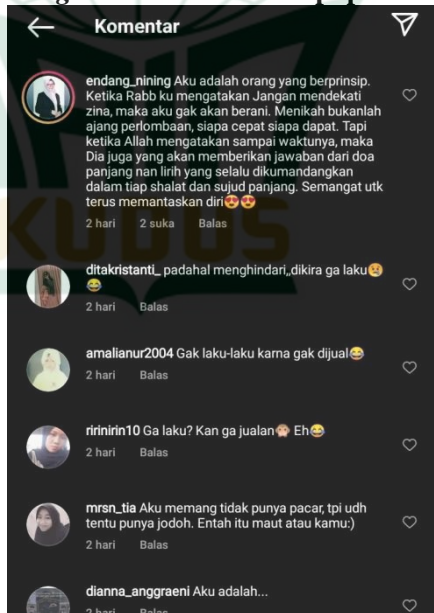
Komentar

endang_nining Aku adalah orang yang berprinsip. Ketika Rabb ku mengatakan Jangan mendekati zina, maka aku gak akan berani. Menikah bukanlah ajang perlombaan, siapa cepat siapa dapat. Tapi ketika Allah mengatakan sampai waktunya, maka Dia juga yang akan memberikan jawaban dari doa panjang nan lirih yang selalu dikumandangkan dalam tiap shalat dan sujud panjang. Semangat utk terus memantaskan diri😍😍
2 hari 2 suka Balas

ditakristanti_ padahal menghindari,,dikira ga laku😢😂
2 hari Balas

amalianur2004 Gak laku-laku karna gak dijual😂
2 hari Balas

ririnirin10 Ga laku? Kan ga jualan🙈 Eh😂
2 hari Balas

mrsn_tia Aku memang tidak punya pacar, tpi udh tentu punya jodoh. Entah itu maut atau kamu:)
2 hari Balas

dianna_anggraeni Aku adalah...
2 hari Balas